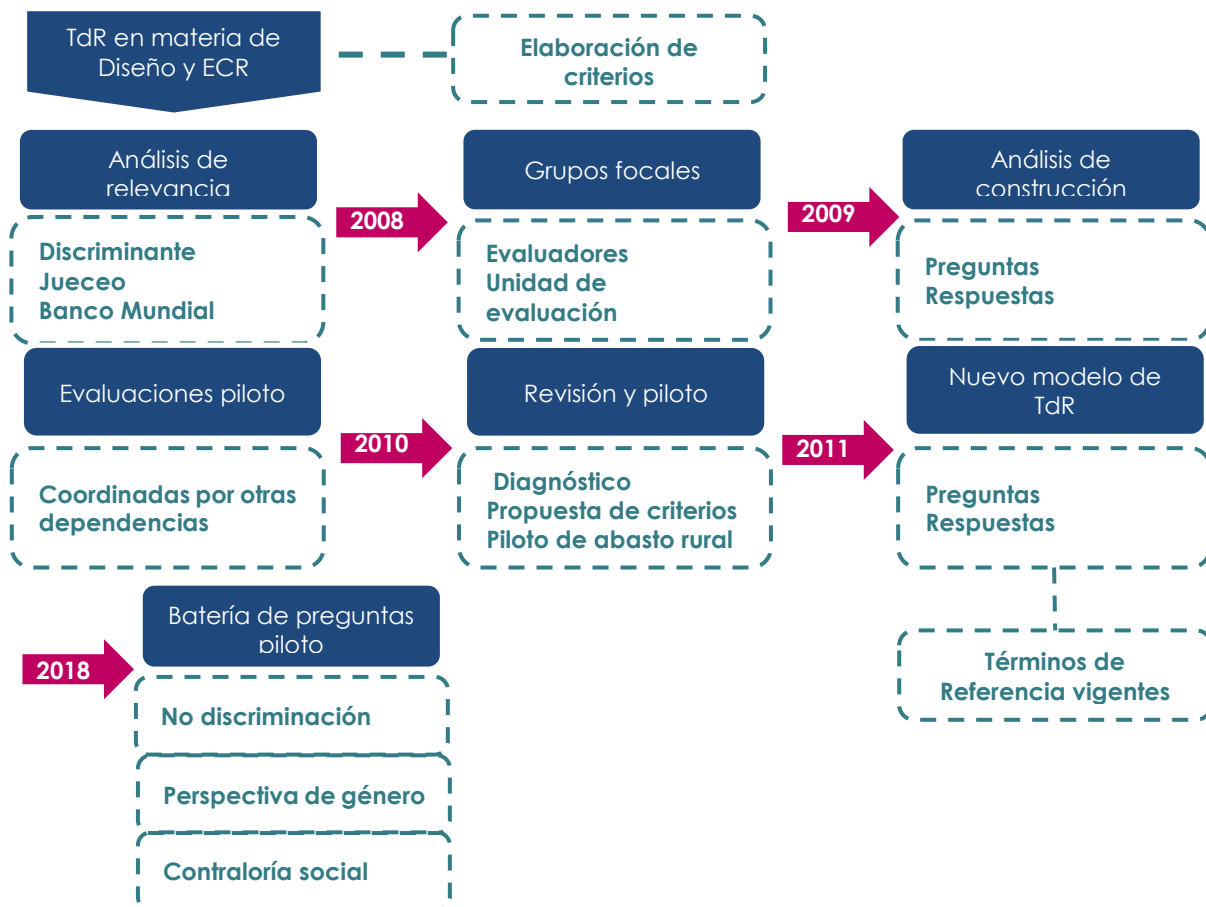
TdR en materia de Diseño y ECR

Elaboración de criterios

Análisis de relevancia

Discriminante
Jueceo
Banco Mundial

2008

Grupos focales

Evaluadores
Unidad de evaluación

2009

Análisis de construcción

Preguntas
Respuestas

Evaluaciones piloto

Coordinadas por otras dependencias

2010

Revisión y piloto

Diagnóstico
Propuesta de criterios
Piloto de abasto rural

2011

Nuevo modelo de TdR

Preguntas
Respuestas

Términos de Referencia vigentes

2018

Batería de preguntas piloto

No discriminación

Perspectiva de género

Contraloría social